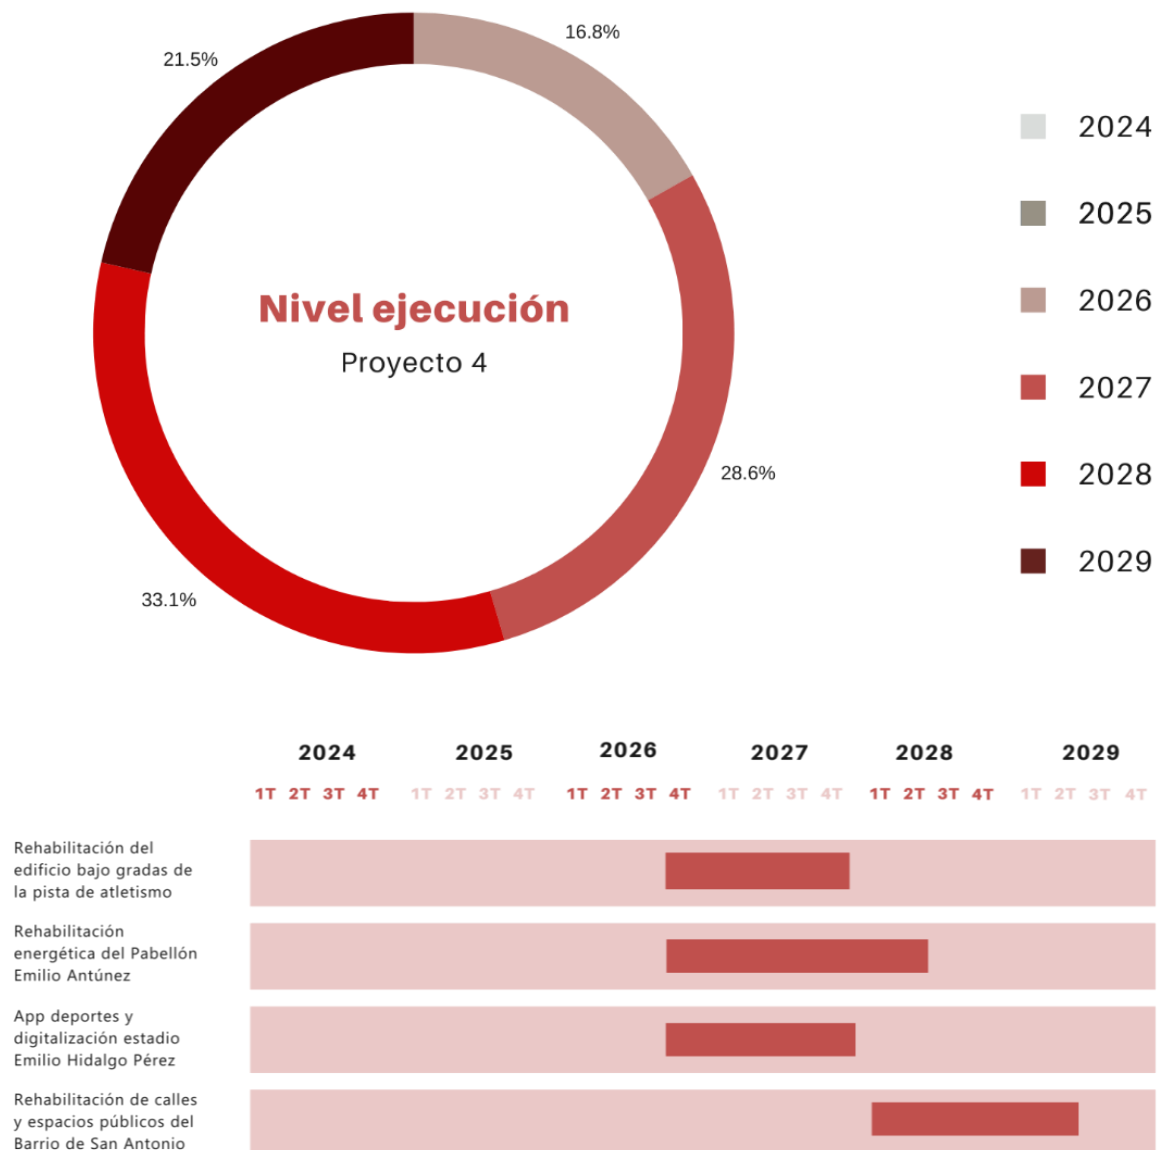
16.8%

21.5%

Nivel ejecución

Proyecto 4

28.6%

33.1%

2024
2025
2026
2027
2028
2029

| | 2024 | 2025 | 2026 | 2027 | 2028 | 2029 |
|---|---|---|---|---|---|---|
| | 1T 2T 3T 4T | 1T 2T 3T 4T | 1T 2T 3T 4T | 1T 2T 3T 4T | 1T 2T 3T 4T | 1T 2T 3T 4T |

Rehabilitación del edificio bajo gradas de la pista de atletismo

Rehabilitación energética del Pabellón Emilio Antúnez

App deportes y digitalización estadio Emilio Hidalgo Pérez

Rehabilitación de calles y espacios públicos del Barrio de San Antonio